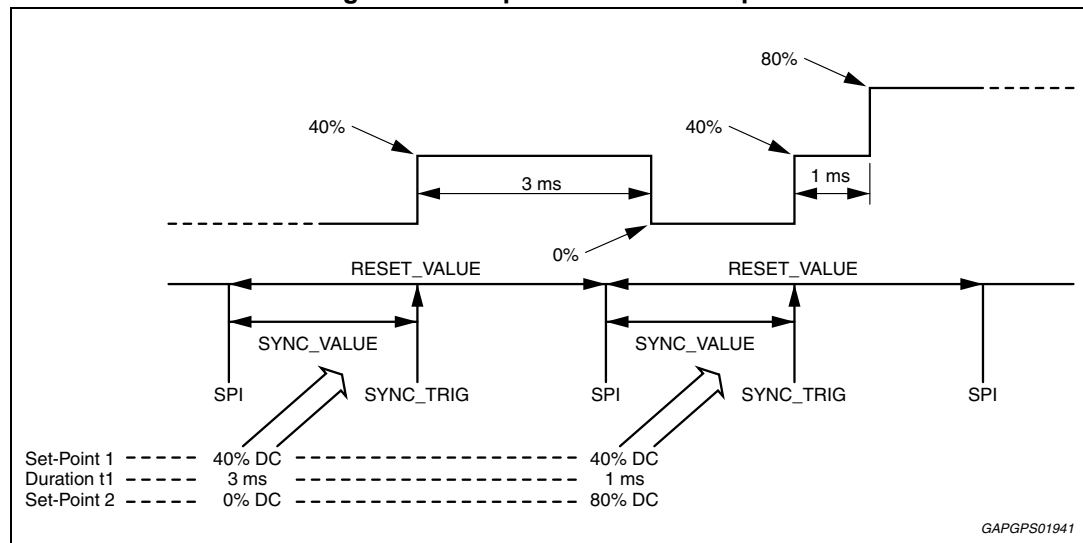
80%

40%

40%

3 ms

1 ms

0%

RESET_VALUE

RESET_VALUE

SYNC_VALUE

SYNC_VALUE

SPI

SYNC_TRIG

SPI

SYNC_TRIG

SPI

Set-Point 1 ----- 40% DC ------------------------ 40% DC
Duration t1 ----- 3 ms ------------------------ 1 ms
Set-Point 2 ----- 0% DC ------------------------ 80% DC

GAPGPS01941